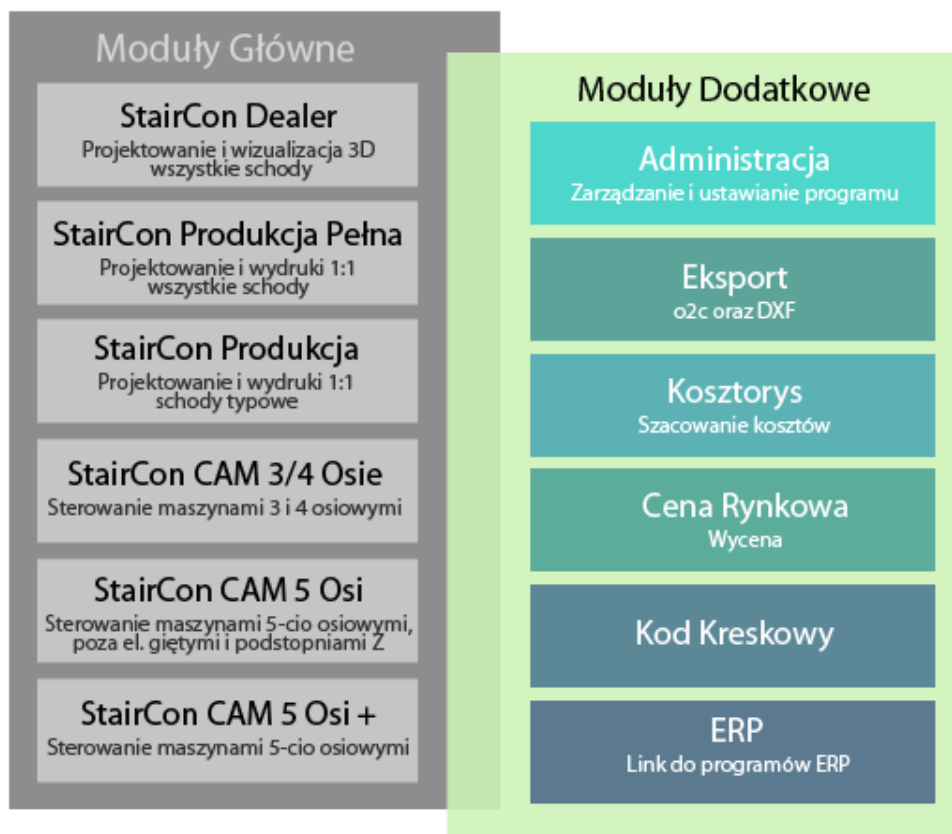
Moduły Główne

StairCon Dealer
Projektowanie i wizualizacja 3D wszystkie schody

StairCon Produkcja Pełna
Projektowanie i wydruki 1:1 wszystkie schody

StairCon Produkcja
Projektowanie i wydruki 1:1 schody typowe

StairCon CAM 3/4 Osie
Sterowanie maszynami 3 i 4 osiowymi

StairCon CAM 5 Osi
Sterowanie maszynami 5-cio osiowymi, poza el. giętymi i podstopniami Z

StairCon CAM 5 Osi +
Sterowanie maszynami 5-cio osiowymi

Moduły Dodatkowe

Administracja
Zarządzanie i ustawianie programu

Eksport
o2c oraz DXF

Kosztorys
Szacowanie kosztów

Cena Rynkowa
Wycena

Kod Kreskowy

ERP
Link do programów ERP